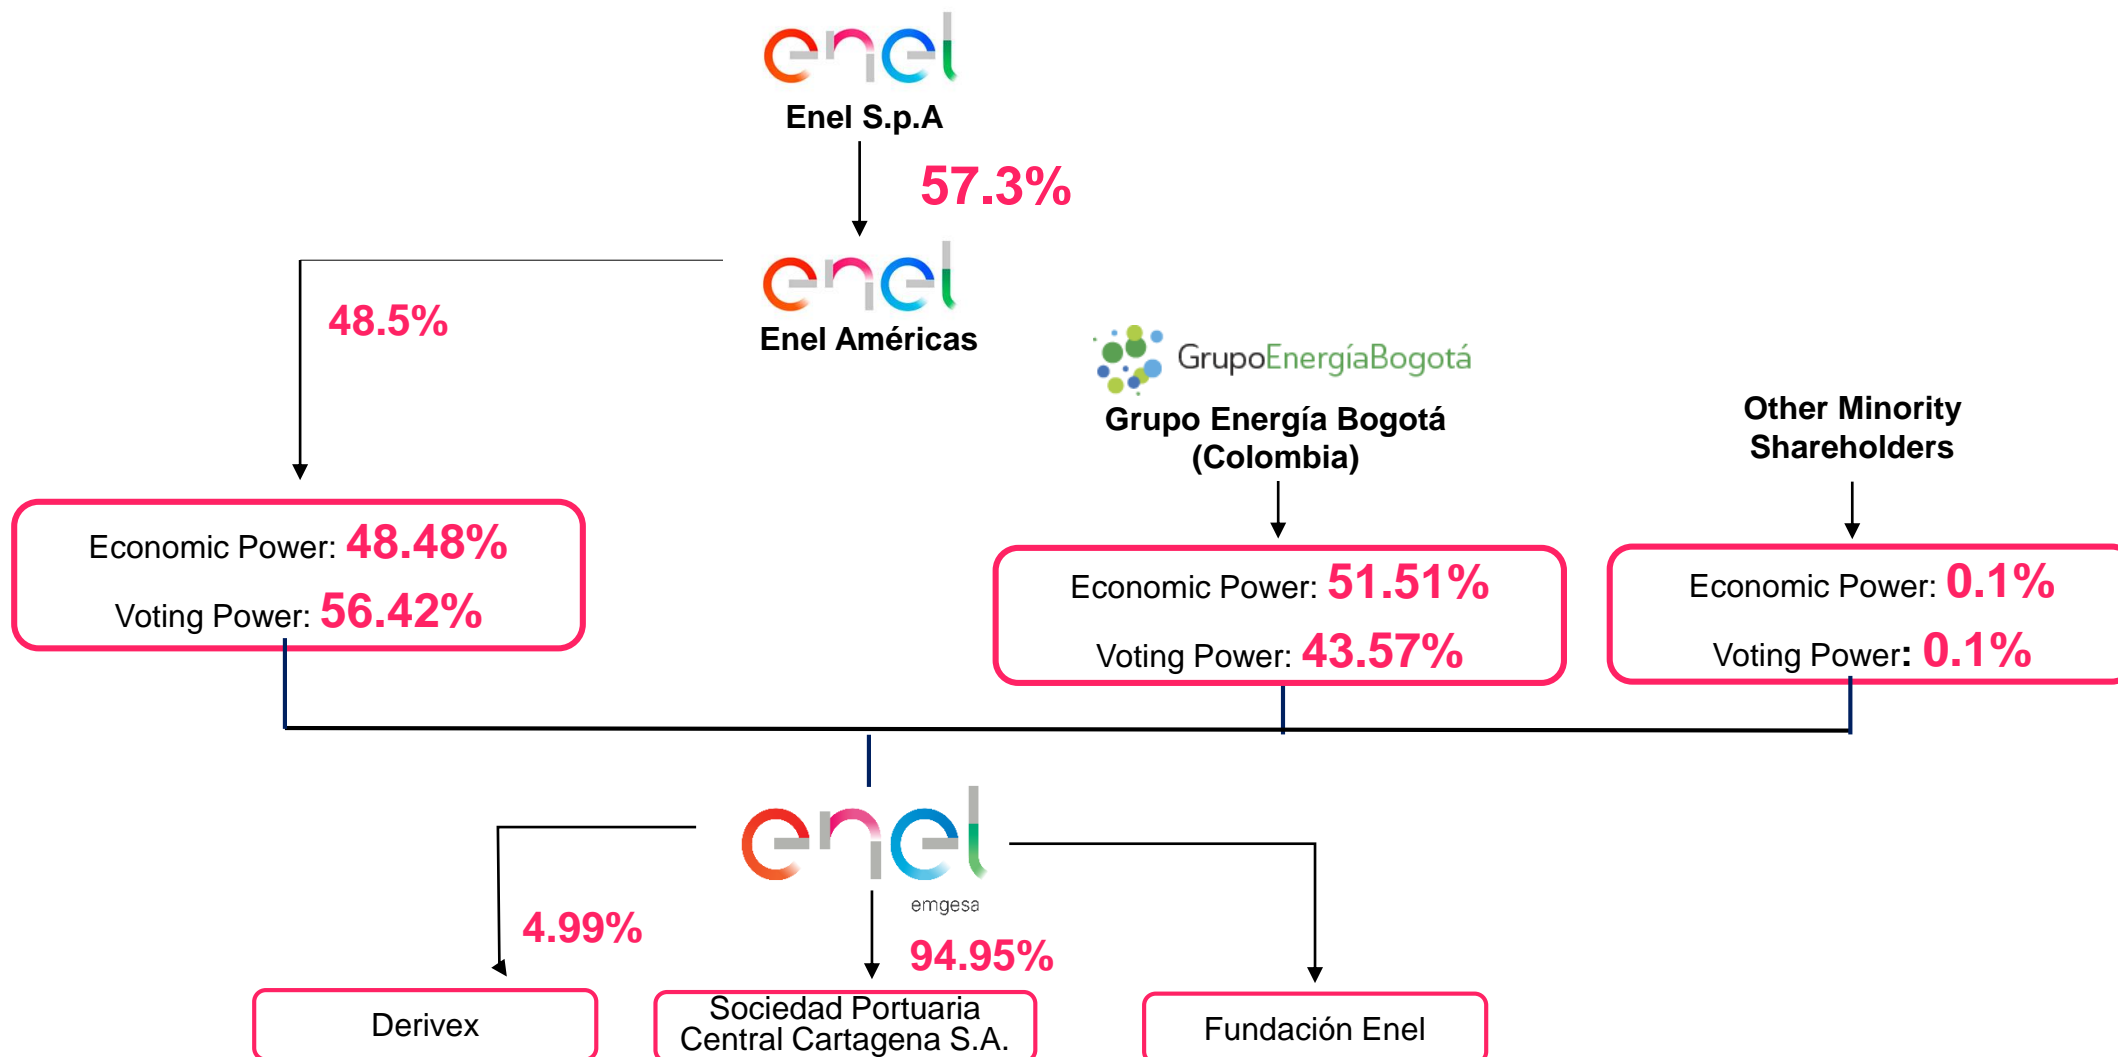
enel
Enel S.p.A

57.3%

enel
Enel Américas

48.5%

GrupoEnergíaBogotá
Grupo Energía Bogotá (Colombia)

Other Minority Shareholders

Economic Power: 48.48%
Voting Power: 56.42%

Economic Power: 51.51%
Voting Power: 43.57%

Economic Power: 0.1%
Voting Power: 0.1%

enel
emgesa

4.99%

94.95%

Derivex

Sociedad Portuaria Central Cartagena S.A.

Fundación Enel